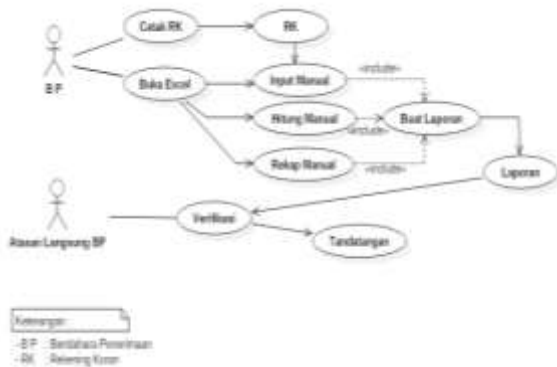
B P

Cetak RK

RK

Buka Excel

Input Manual

«include»

Hitung Manual

«include»

Buat Laporan

Rekap Manual

«include»

Laporan

Atasan Langsung BP

Verifikasi

Tandatangan

Keterangan

- B P : Bendahara Penerimaan
- RK : Rekening Koran